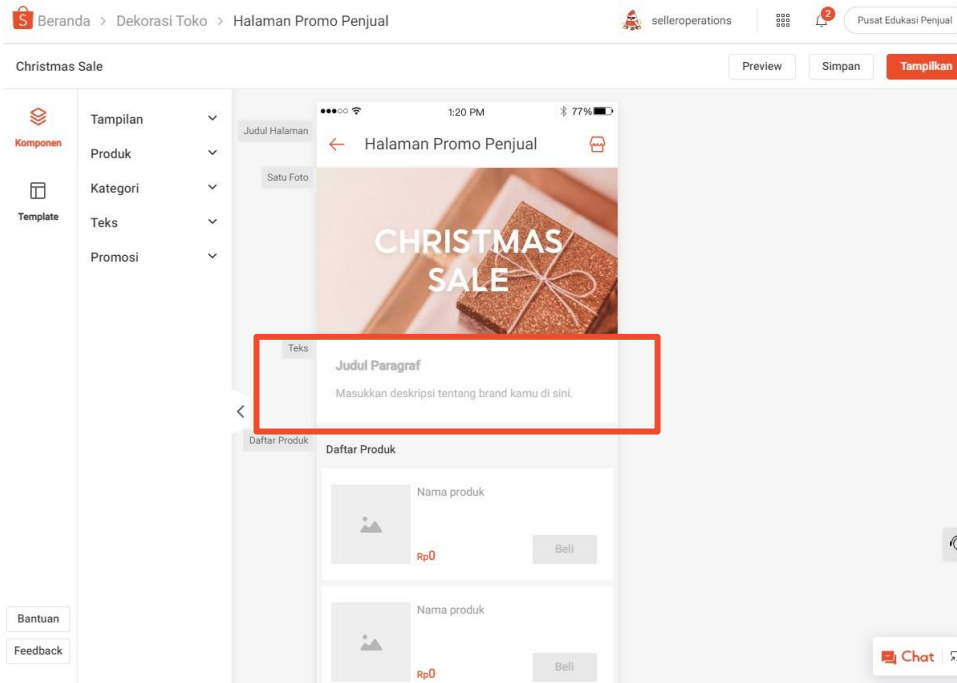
Beranda > Dekorasi Toko > Halaman Promo Penjual

selleroperations

2

Pusat Edukasi Penjual

Christmas Sale

Preview

Simpan

Tampilkan

Komponen

Template

Tampilan

Produk

Kategori

Teks

Promosi

Judul Halaman

Satu Foto

Teks

Daftar Produk

●●●○○ 1:20 PM 77%

Halaman Promo Penjual

CHRISTMAS SALE

Judul Paragraf

Masukkan deskripsi tentang brand kamu di sini.

Daftar Produk

Nama produk

Rp0

Beli

Nama produk

Rp0

Beli

Bantuan

Feedback

Chat